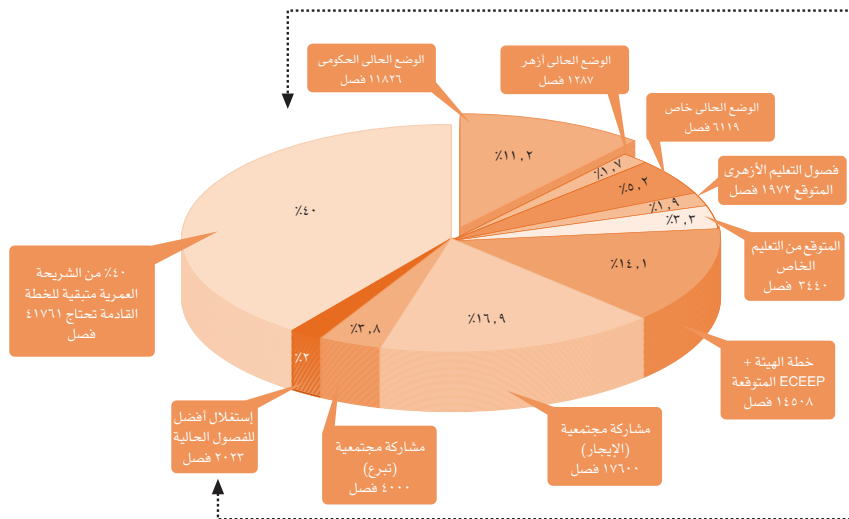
الوضع الحالي الحكومي
١١٨٢٦ فصل

الوضع الحالي أزهر
١٢٨٧ فصل

الوضع الحالي خاص
٦١١٩ فصل

فصول التعليم الأزهري المتوقع ١٩٧٢ فصل

المتوقع من التعليم الخاص
٣٤٤٠ فصل

خطة الهيئة + ECEEP المتوقعة
١٤٥٠٨ فصل

مشاركة مجتمعية (الإيجار)
١٧٦٠٠ فصل

مشاركة مجتمعية (تبرع)
٤٠٠٠ فصل

إستغلال أفضل للفصول الحالية
٢٠٢٣ فصل

٤٠٪ من الشريحة العمرية متبقية للخطة القادمة تحتاج ٤١٧٦١ فصل

٪٤٠
٪١١,٢
٪١,٧
٪٥,٢
٪١,٩
٪٣,٣
٪١٤,١
٪١٦,٩
٪٣,٨
٪٢